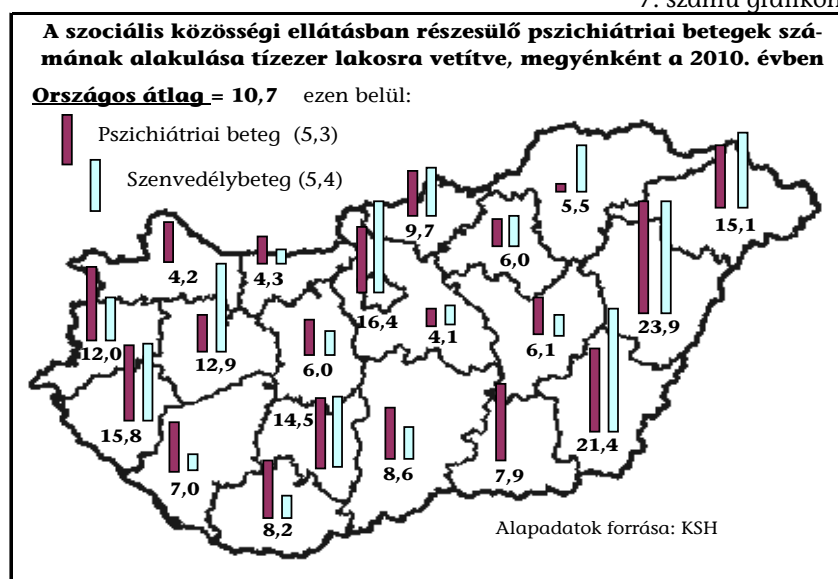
7. számú grafikon

A szociális közösségi ellátásban részesülő pszichiátriai betegek számának alakulása tízezer lakosra vetítve, megyénként a 2010. évben

Országos átlag = 10,7 ezen belül:

Pszichiátriai beteg (5,3)

Szenvedélybeteg (5,4)

9,7

5,5

15,1

4,2

4,3

6,0

16,4

4,1

6,1

23,9

12,0

12,9

6,0

15,8

14,5

21,4

7,0

8,6

7,9

8,2

Alapadatok forrása: KSH